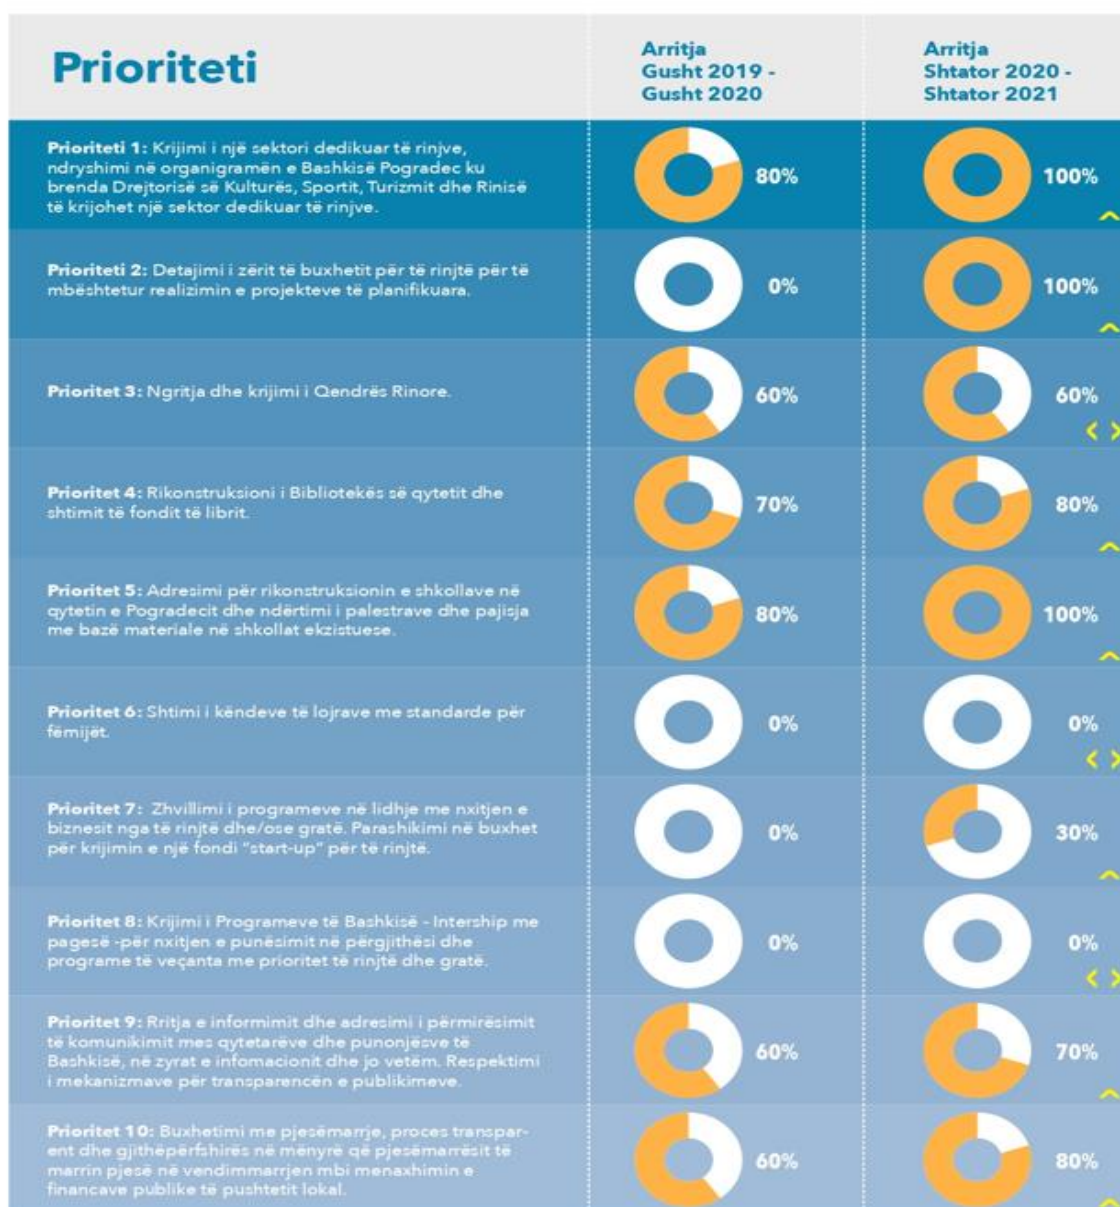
| Prioriteti | Arritja Gusht 2019 - Gusht 2020 | Arritja Shtator 2020 - Shtator 2021 |
|---|---|---|
| **Prioriteti 1:** Krijimi i një sektori dedikuar të rinjve, ndryshimi në organigramën e Bashkisë Pogradec ku brenda Drejtorisë së Kulturës, Sportit, Turizmit dhe Rinisë të krijohet një sektor dedikuar të rinjve. | 80% | 100% |
| **Prioriteti 2:** Detajimi i zërit të buxhetit për të rinjtë për të mbështetur realizimin e projekteve të planifikuara. | 0% | 100% |
| **Prioritet 3:** Ngritja dhe krijimi i Qendrës Rinore. | 60% | 60% |
| **Prioritet 4:** Rikonstruksioni i Bibliotekës së qytetit dhe shtimit të fondit të librit. | 70% | 80% |
| **Prioritet 5:** Adresimi për rikonstruksionin e shkollave në qytetin e Pogradecit dhe ndërtimi i palestrave dhe pajisja me bazë materiale në shkollat ekzistuese. | 80% | 100% |
| **Prioritet 6:** Shtimi i këndeve të lojrave me standarde për fëmijët. | 0% | 0% |
| **Prioritet 7:** Zhvillimi i programeve në lidhje me nxitjen e biznesit nga të rinjtë dhe/ose gratë. Parashikimi në buxhet për krijimin e një fondi "start-up" për të rinjtë. | 0% | 30% |
| **Prioritet 8:** Krijimi i Programeve të Bashkisë - Intership me pagesë -për nxitjen e punësimit në përgjithësi dhe programe të veçanta me prioritet të rinjtë dhe gratë. | 0% | 0% |
| **Prioritet 9:** Rritja e informimit dhe adresimi i përmirësimit të komunikimit mes qytetarëve dhe punonjësve të Bashkisë, në zyrat e infomacionit dhe jo vetëm. Respektimi i mekanizmave për transparencën e publikimeve. | 60% | 70% |
| **Prioritet 10:** Buxhetimi me pjesëmarrje, proces transparent dhe gjithëpërfshirës në mënyrë që pjesëmarrësit të marrin pjesë në vendimmarrjen mbi menaxhimin e financave publike të pushtetit lokal. | 60% | 80% |